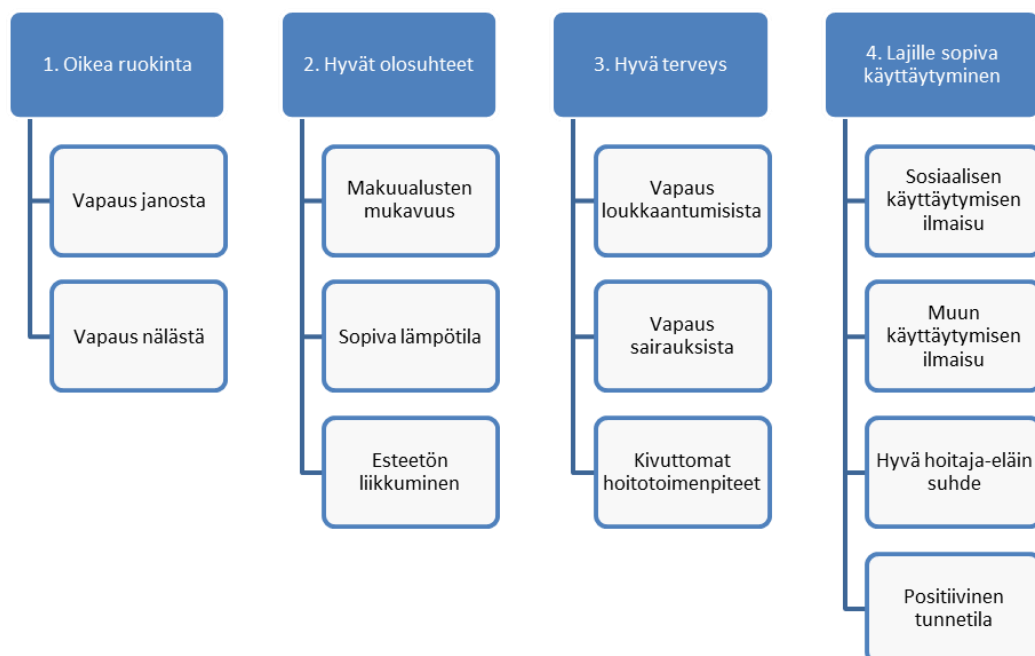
1. Oikea ruokinta

Vapaus janosta

Vapaus nälästä

2. Hyvät olosuhteet

Makuualusten mukavuus

Sopiva lämpötila

Esteetön liikkuminen

3. Hyvä terveys

Vapaus loukkaantumisista

Vapaus sairauksista

Kivuttomat hoitotoimenpiteet

4. Lajille sopiva käyttäytyminen

Sosiaalisen käyttäytymisen ilmaisu

Muun käyttäytymisen ilmaisu

Hyvä hoitaja-eläin suhde

Positiivinen tunnetila